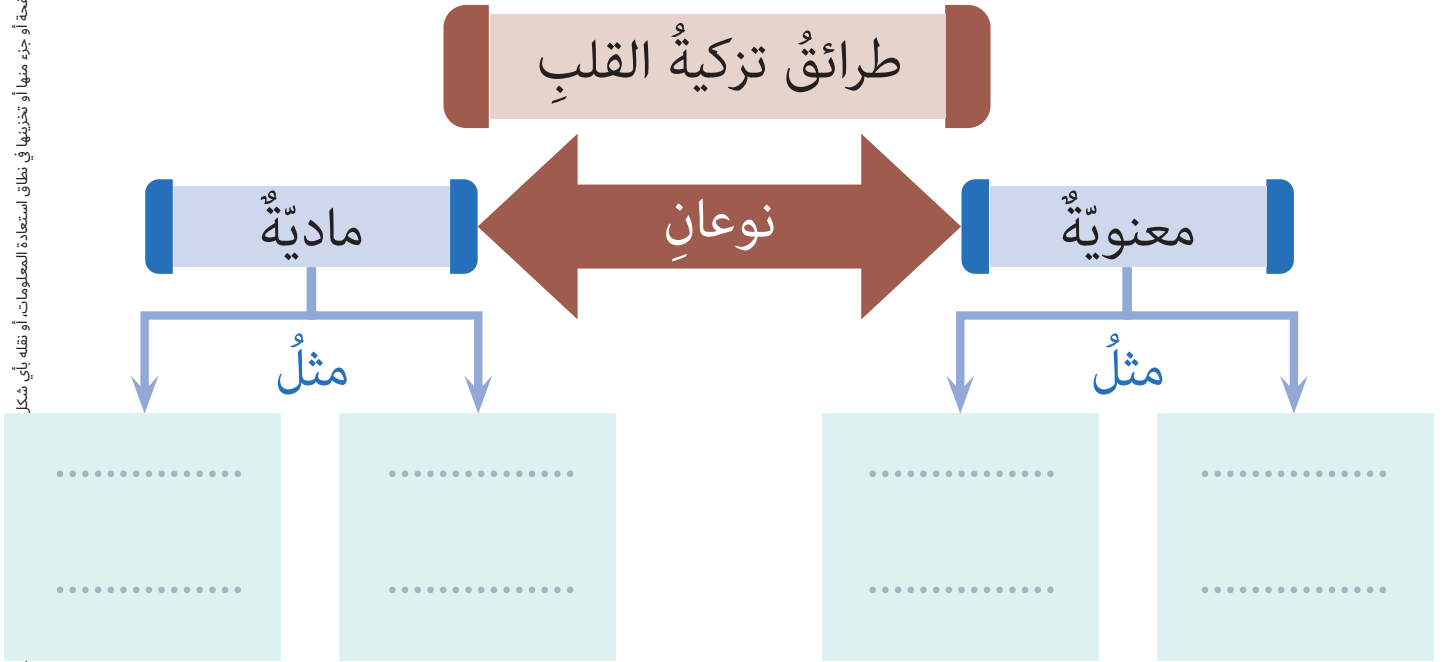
طرائقُ تزكيةُ القلبِ

نوعانِ

معنويّةٌ

ماديّةٌ

مثلُ

مثلُ

..............

..............

..............

..............

..............

..............

..............

..............

حة أو جزء منها أو تخزينها في نطاق استعادة المعلومات، أو نقله بأي شكل